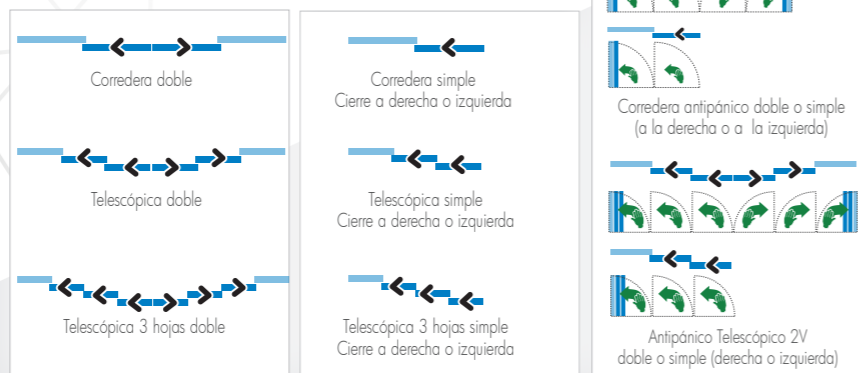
Corredera doble

Telescópica doble

Telescópica 3 hojas doble

Corredera simple
Cierre a derecha o izquierda

Telescópica simple
Cierre a derecha o izquierda

Telescópica 3 hojas simple
Cierre a derecha o izquierda

Corredera antipánico doble o simple
(a la derecha o a la izquierda)

Antipánico Telescópico 2V
doble o simple (derecha o izquierda)